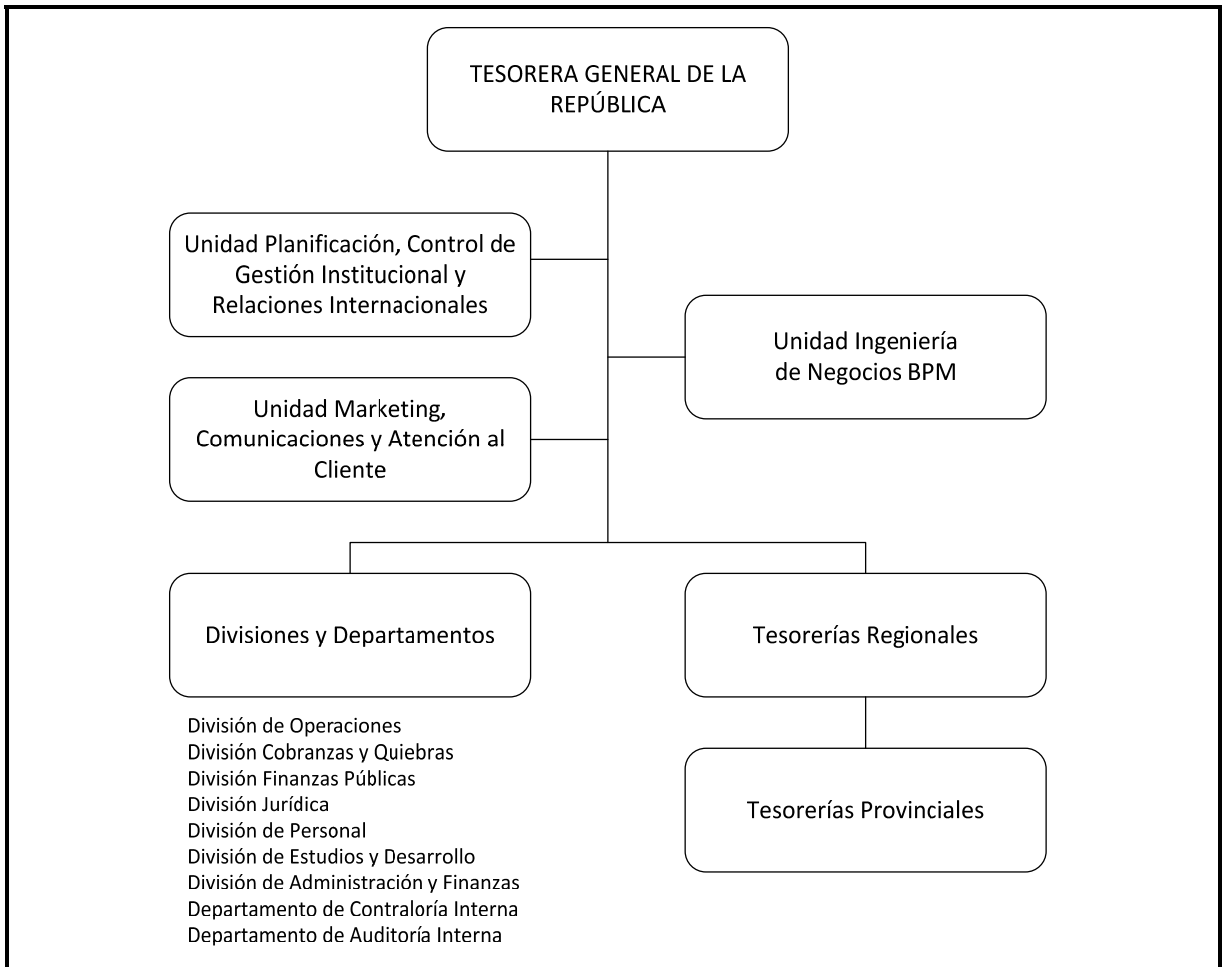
TESORERA GENERAL DE LA REPÚBLICA

Unidad Planificación, Control de Gestión Institucional y Relaciones Internacionales

Unidad Ingeniería de Negocios BPM

Unidad Marketing, Comunicaciones y Atención al Cliente

Divisiones y Departamentos

Tesorerías Regionales

División de Operaciones
División Cobranzas y Quiebras
División Finanzas Públicas
División Jurídica
División de Personal
División de Estudios y Desarrollo
División de Administración y Finanzas
Departamento de Contraloría Interna
Departamento de Auditoría Interna

Tesorerías Provinciales